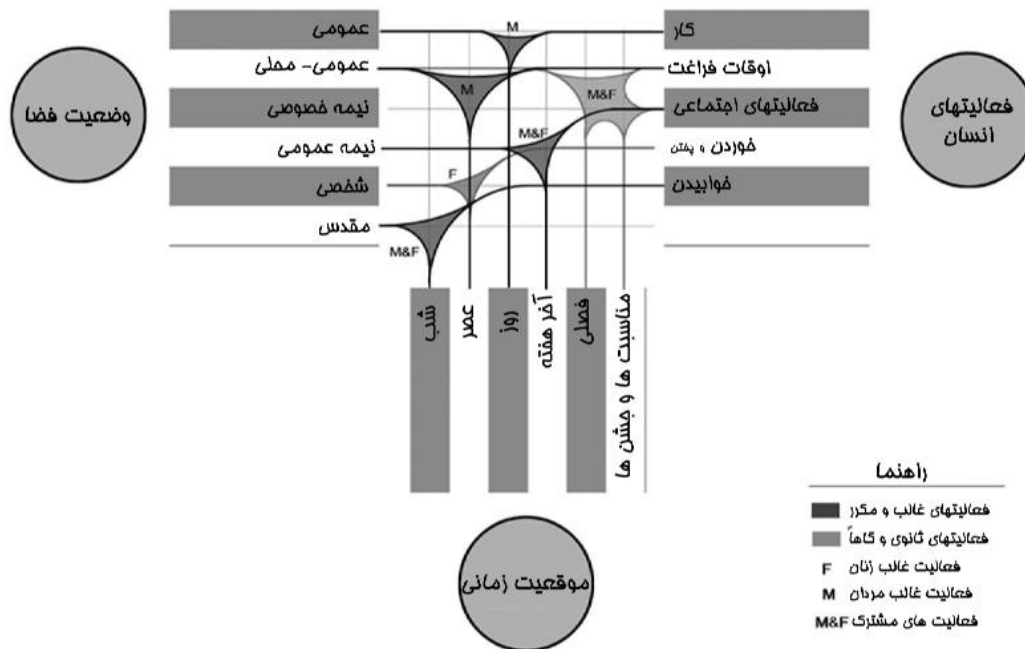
وضعیت فضا

عمومی
عمومی- محلی
نیمه خصوصی
نیمه عمومی
شخصی
مقدس

فعالیتهای انسان

کار
اوقات فراغت
فعالیتهای اجتماعی
خوردن و پختن
خوابیدن

M
M
M&F
M&F
F
M&F

شب
عصر
روز
آخر هفته
فصلی
مناسبت ها و جشن ها

موقعیت زمانی

راهنما
فعالیتهای غالب و مکرر
فعالیتهای ثانوی و گاهاً
F فعالیت غالب زنان
M فعالیت غالب مردان
M&F فعالیت های مشترک